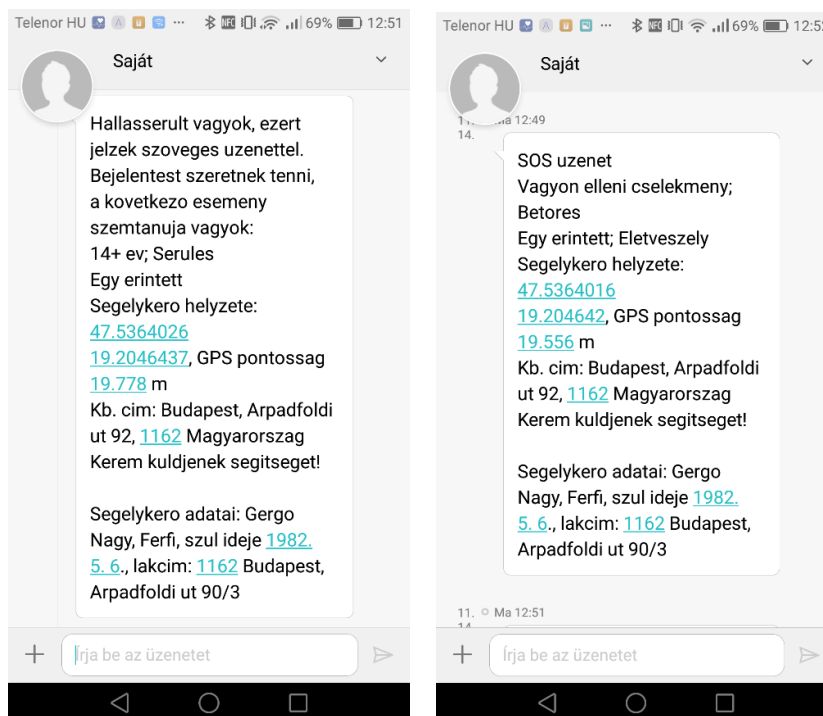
Telenor HU ··· 69% 12:51

Saját

Hallasserult vagyok, ezert jelzek szoveges uzenettel. Bejelentest szeretnek tenni, a kovetkezo esemeny szemtanuja vagyok:
14+ ev; Serules
Egy erintett
Segelykero helyzete:
47.5364026
19.2046437, GPS pontossag 19.778 m
Kb. cim: Budapest, Arpadfoldi ut 92, 1162 Magyarorszag
Kerem kuldjenek segitseget!

Segelykero adatai: Gergo Nagy, Ferfi, szul ideje 1982. 5. 6., lakcim: 1162 Budapest, Arpadfoldi ut 90/3

Írja be az üzenetet

Telenor HU 69% 12:5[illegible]

Saját

1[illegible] Ma 12:49
14.

SOS uzenet
Vagyon elleni cselekmeny; Betores
Egy erintett; Eletveszely
Segelykero helyzete:
47.5364016
19.204642, GPS pontossag 19.556 m
Kb. cim: Budapest, Arpadfoldi ut 92, 1162 Magyarorszag
Kerem kuldjenek segitseget!

Segelykero adatai: Gergo Nagy, Ferfi, szul ideje 1982. 5. 6., lakcim: 1162 Budapest, Arpadfoldi ut 90/3

11. Ma 12:51
14.

Írja be az üzenetet